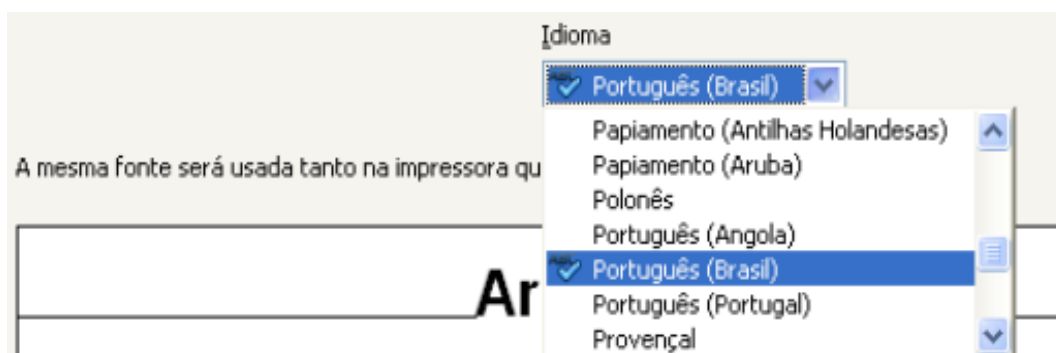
Idioma

Português (Brasil)

A mesma fonte será usada tanto na impressora qu

Papiamento (Antilhas Holandesas)
Papiamento (Aruba)
Polonês
Português (Angola)
Português (Brasil)
Português (Portugal)
Provençal

Ar